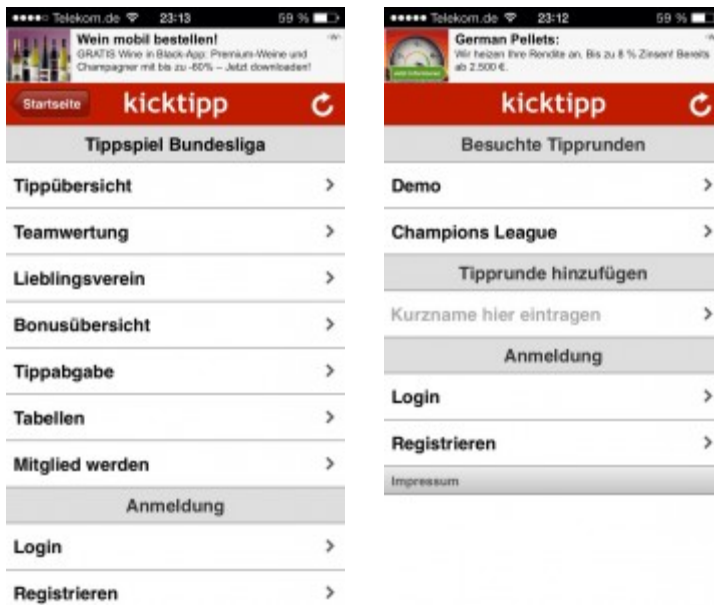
Telekom.de 23:13 59 %

Wein mobil bestellen!
GRATIS Wine in Black-App: Premium-Weine und Champagner mit bis zu -60% – Jetzt downloaden!

Startseite
kicktipp

Tippspiel Bundesliga

Tippübersicht >

Teamwertung >

Lieblingsverein >

Bonusübersicht >

Tippabgabe >

Tabellen >

Mitglied werden >

Anmeldung

Login >

Registrieren >

Telekom.de 23:12 59 %

German Pellets:
Wir heizen Ihre Rendite an. Bis zu 8 % Zinsen! Bereits ab 2.500 €.

kicktipp

Besuchte Tipprunden

Demo >

Champions League >

Tipprunde hinzufügen

Kurzname hier eintragen >

Anmeldung

Login >

Registrieren >

Impressum